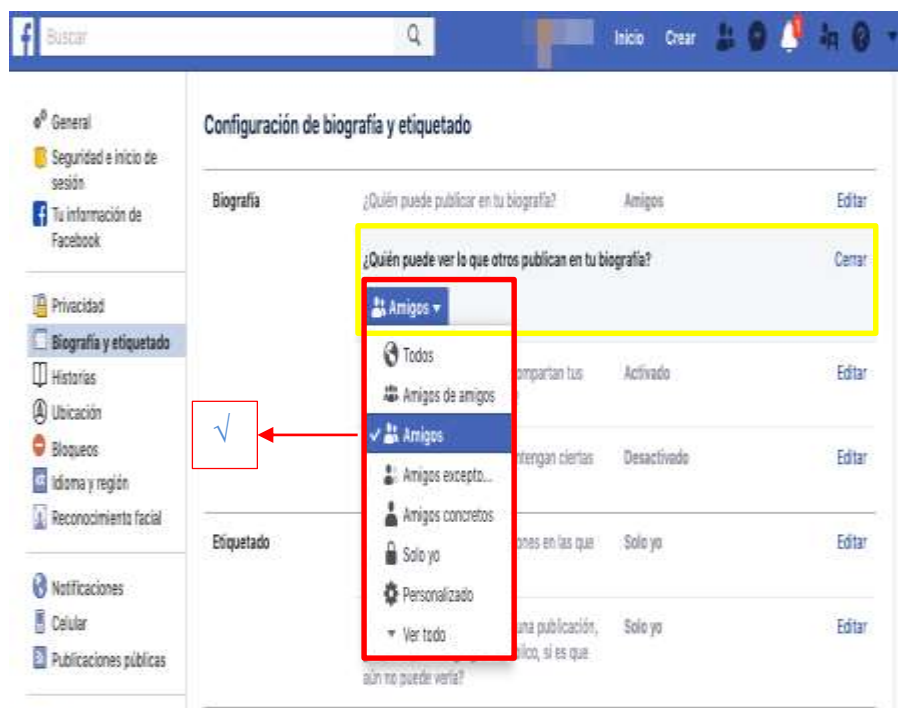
f Buscar

Inicio Crear 1

General
Seguridad e inicio de sesión
Tu información de Facebook

Privacidad
Biografía y etiquetado
Historias
Ubicación
Bloqueos
Idioma y región
Reconocimiento facial

Notificaciones
Celular
Publicaciones públicas

Configuración de biografía y etiquetado

Biografía ¿Quién puede publicar en tu biografía? Amigos Editar

¿Quién puede ver lo que otros publican en tu biografía? Cerrar

Amigos ▾

Todos
Amigos de amigos
Amigos
Amigos excepto...
Amigos concretos
Solo yo
Personalizado
Ver todo

√

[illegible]ompartan tus Activado Editar

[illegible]tengan ciertas Desactivado Editar

Etiquetado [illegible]nes en las que Solo yo Editar

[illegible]una publicación, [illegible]lico, si es que aún no puede verla? Solo yo Editar